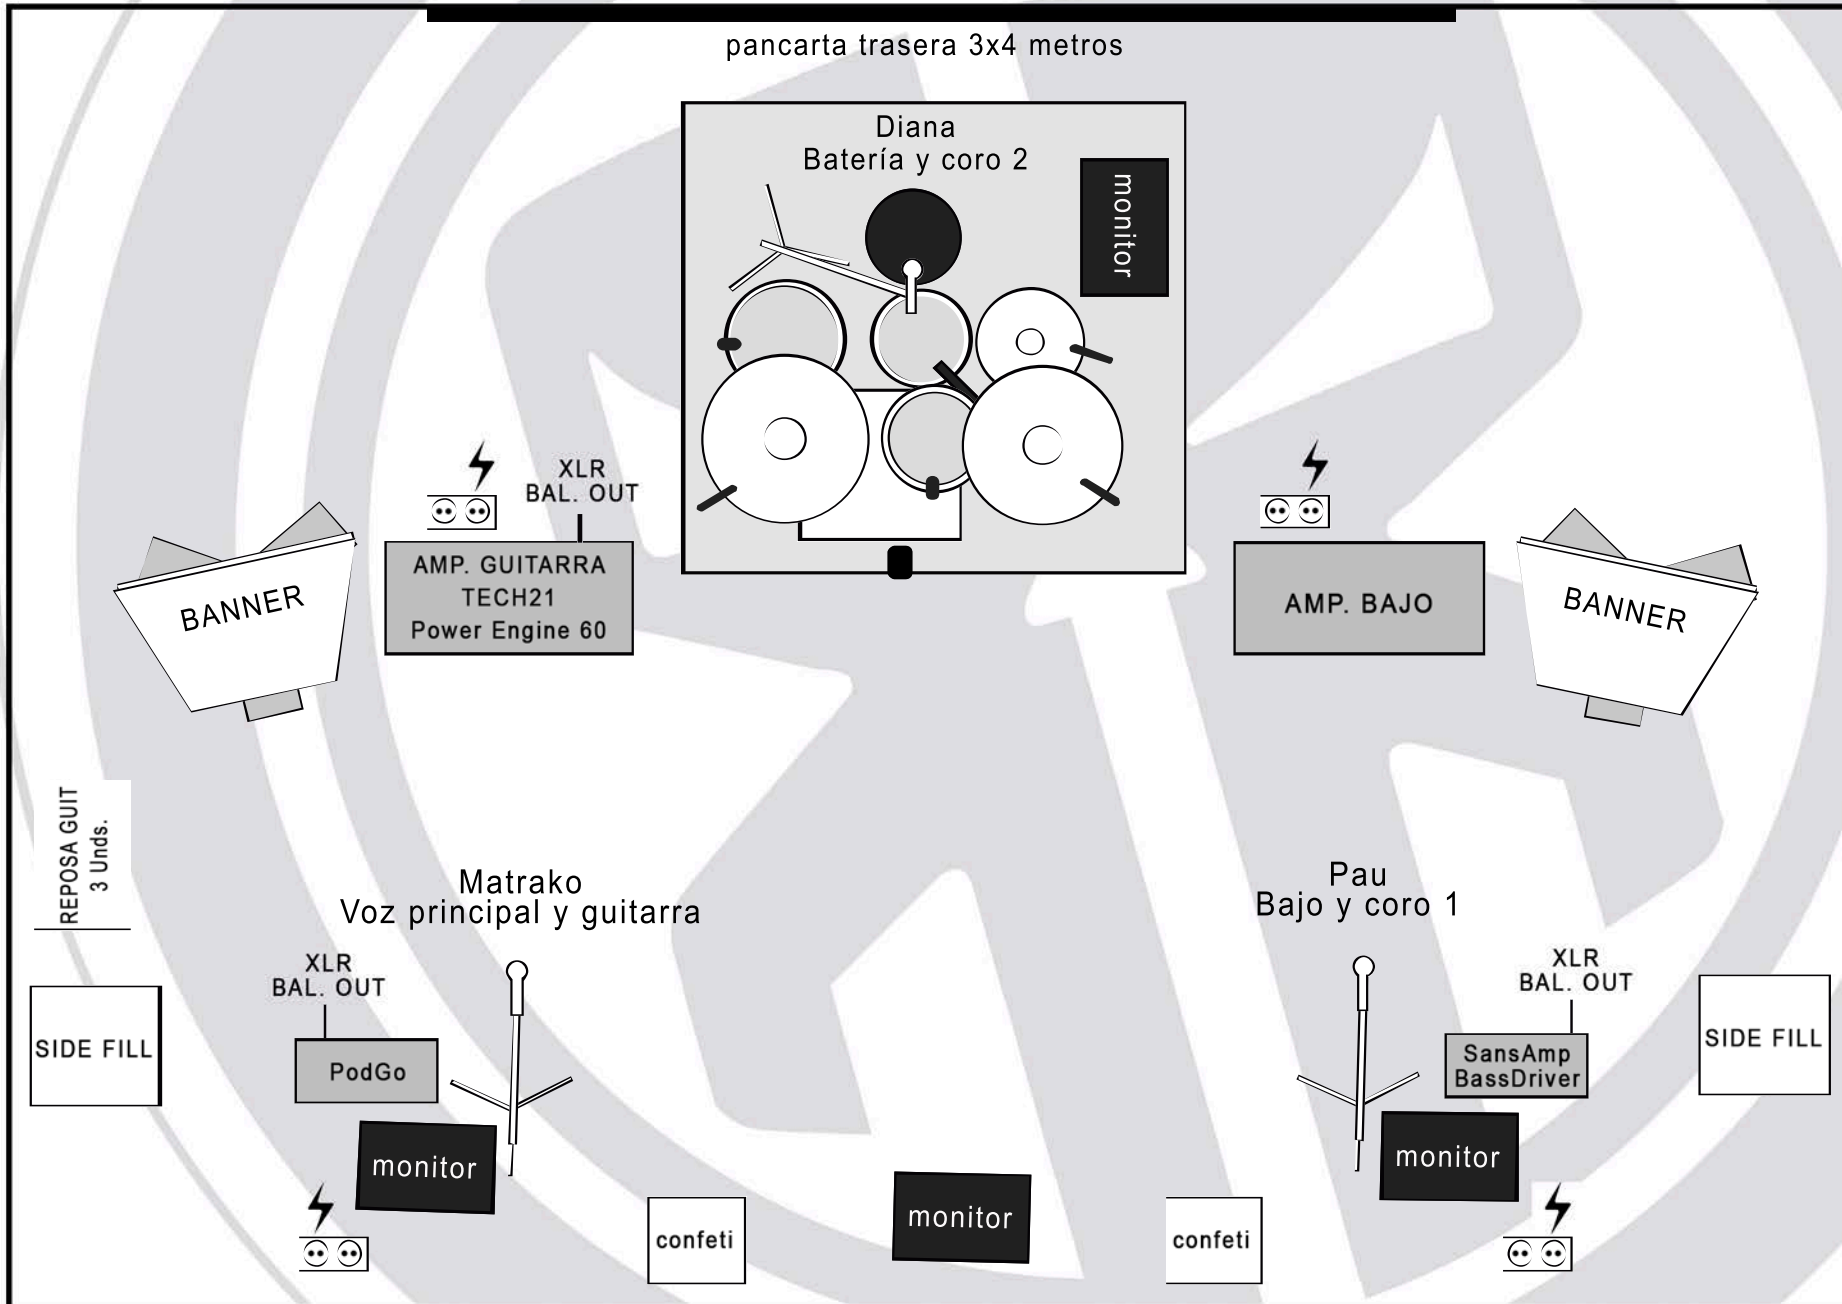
pancarta trasera 3x4 metros

Diana
Batería y coro 2

monitor

XLR
BAL. OUT

AMP. GUITARRA
TECH21
Power Engine 60

BANNER

AMP. BAJO

BANNER

REPOSA GUIT
3 Unds.

Matrako
Voz principal y guitarra

Pau
Bajo y coro 1

XLR
BAL. OUT

XLR
BAL. OUT

SIDE FILL

PodGo

SansAmp
BassDriver

SIDE FILL

monitor

monitor

monitor

confeti

confeti